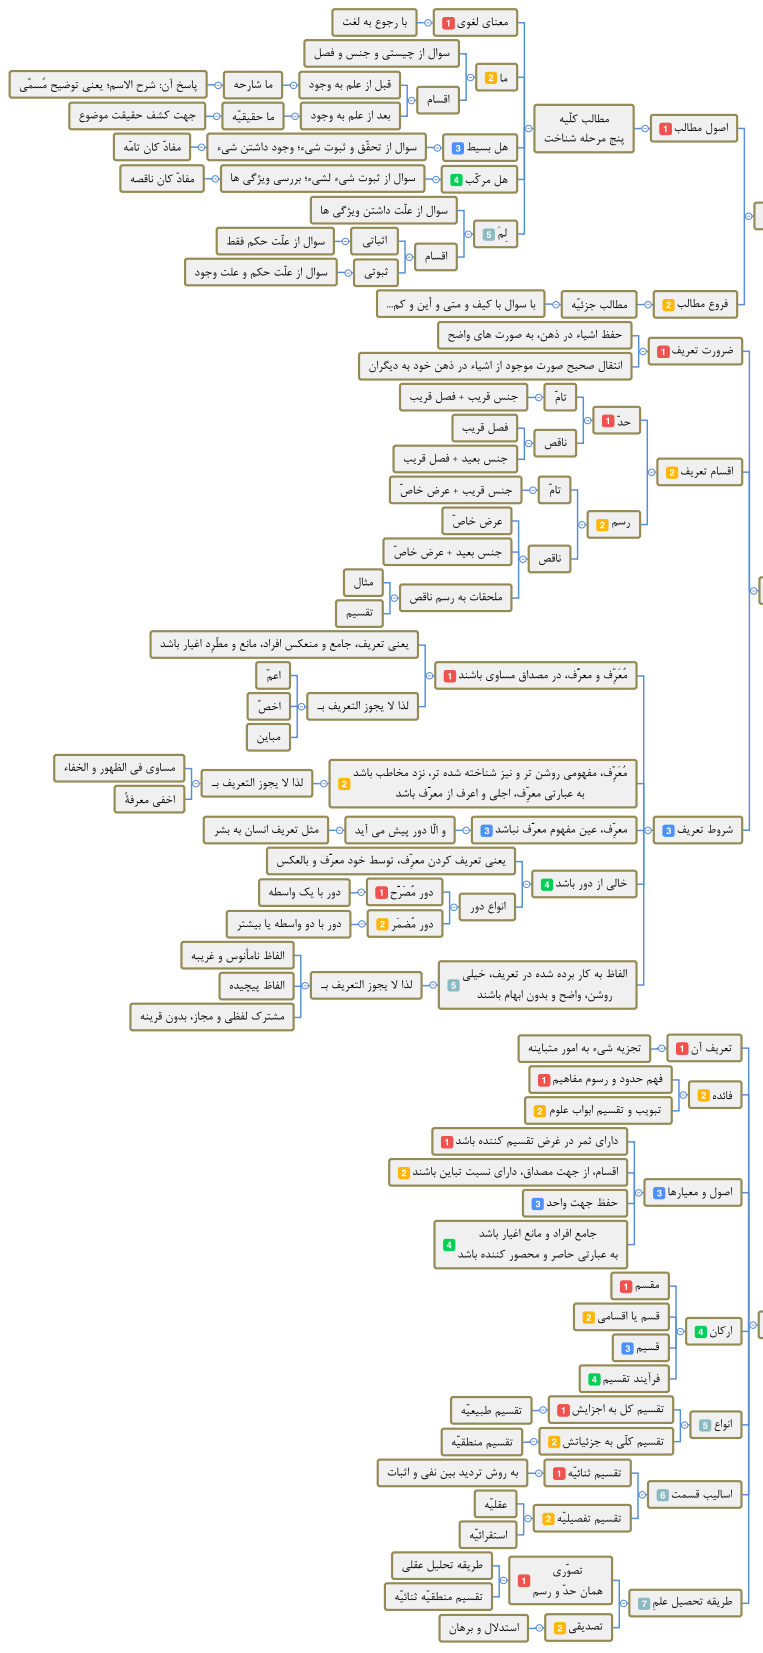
معنای لغوی 1 | با رجوع به لغت

ما 2
سوال از چیستی و جنس و فصل
اقسام
قبل از علم به وجود | ما شارحه | پاسخ آن: شرح الاسم؛ یعنی توضیح مُسمّی
بعد از علم به وجود | ما حقیقیّه | جهت کشف حقیقت موضوع

هل بسیط 3 | سوال از تحقّق و ثبوت شیء؛ وجود داشتن شیء | مفادّ کان تامّه
هل مرکّب 4 | سوال از ثبوت شیء لشیء؛ بررسی ویژگی ها | مفادّ کان ناقصه

لِمَ 5
سوال از علّت داشتن ویژگی ها
اقسام
اثباتی | سوال از علّت حکم فقط
ثبوتی | سوال از علّت حکم و علت وجود

مطالب کلّیه پنج مرحله شناخت
اصول مطالب 1
فروع مطالب 2 | مطالب جزئیّه | با سوال با کیف و متی و أین و کم...

ضرورت تعریف 1
حفظ اشیاء در ذهن، به صورت های واضح
انتقال صحیح صورت موجود از اشیاء در ذهن خود به دیگران

اقسام تعریف 2
حدّ 1
تامّ | جنس قریب + فصل قریب
ناقص | فصل قریب | جنس بعید + فصل قریب
رسم 2
تامّ | جنس قریب + عرض خاصّ
ناقص | عرض خاصّ | جنس بعید + عرض خاصّ
ملحقات به رسم ناقص | مثال | تقسیم

شروط تعریف 3
مُعَرِّف و معرَّف، در مصداق مساوی باشند 1
یعنی تعریف، جامع و منعکس افراد، مانع و مطّرد اغیار باشد
لذا لا یجوز التعریف بـ | اعمّ | اخصّ | مباین

مُعَرِّف، مفهومی روشن تر و نیز شناخته شده تر، نزد مخاطب باشد به عبارتی معرِّف، اجلی و اعرف از معرَّف باشد 2
لذا لا یجوز التعریف بـ | مساوی فی الظهور و الخفاء | اخفی معرفةً

معرِّف، عین مفهوم معرَّف نباشد 3 | و الّا دور پیش می آید | مثل تعریف انسان به بشر

خالی از دور باشد 4
یعنی تعریف کردن معرِّف، توسط خود معرَّف و بالعکس
انواع دور
دور مُصَرَّح 1 | دور با یک واسطه
دور مُضمَر 2 | دور با دو واسطه یا بیشتر

الفاظ به کار برده شده در تعریف، خیلی روشن، واضح و بدون ابهام باشند 5
لذا لا یجوز التعریف بـ | الفاظ نامأنوس و غریبه | الفاظ پیچیده | مشترک لفظی و مجاز، بدون قرینه

تعریف آن 1 | تجزیه شیء به امور متباینه

فائده 2
فهم حدود و رسوم مفاهیم 1
تبویب و تقسیم ابواب علوم 2

اصول و معیارها 3
دارای ثمر در غرض تقسیم کننده باشد 1
اقسام، از جهت مصداق، دارای نسبت تباین باشند 2
حفظ جهت واحد 3
جامع افراد و مانع اغیار باشد به عبارتی حاصر و محصور کننده باشد 4

ارکان 4
مقسم 1
قسم یا اقسامی 2
قسیم 3
فرایند تقسیم 4

انواع 5
تقسیم کل به اجزایش 1 | تقسیم طبیعیّه
تقسیم کلّی به جزئیاتش 2 | تقسیم منطقیّه

اسالیب قسمت 6
تقسیم ثنائیّه 1 | به روش تردید بین نفی و اثبات
تقسیم تفصیلیّه 2 | عقلیّه | استقرائیّه

طریقه تحصیل علم 7
تصوّری همان حدّ و رسم 1 | طریقه تحلیل عقلی | تقسیم منطقیّه ثنائیّه
تصدیقی 2 | استدلال و برهان